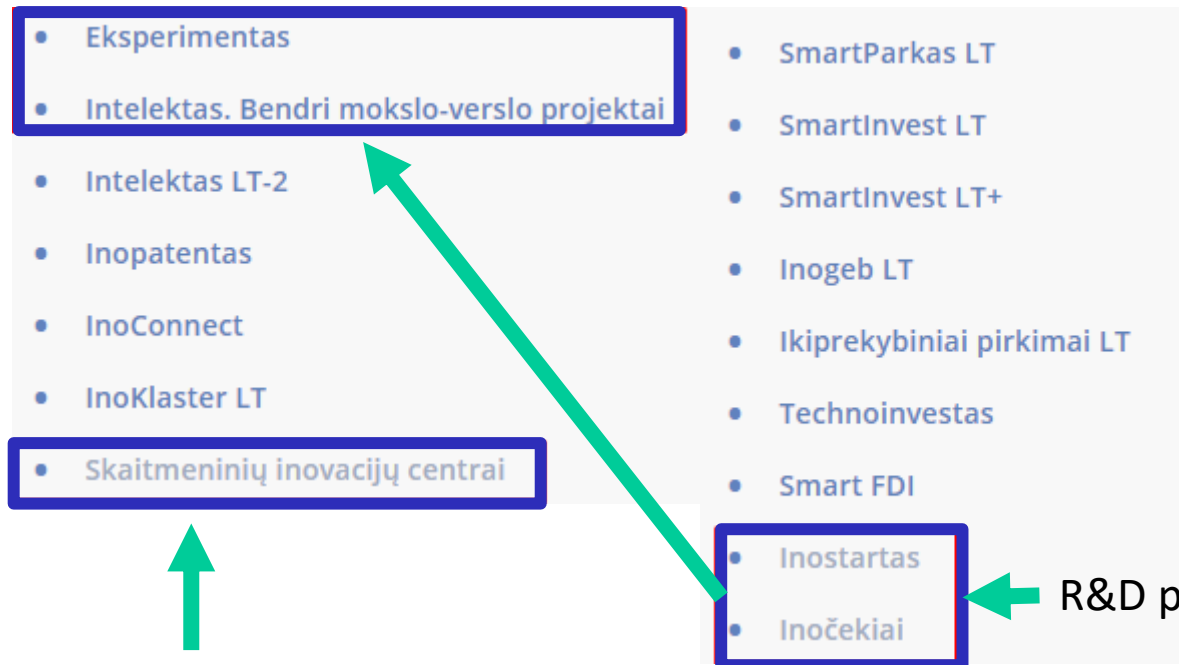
- Eksperimentas
- Intelektas. Bendri mokslo-verslo projektai
- Intelektas LT-2
- Inopatentas
- InoConnect
- InoKlaster LT
- Skaitmeninių inovacijų centrai

- SmartParkas LT
- SmartInvest LT
- SmartInvest LT+
- Inogeb LT
- Ikiprekybiniai pirkimai LT
- Technoinvestas
- Smart FDI
- Inostartas
- Inočekiai

R&D p